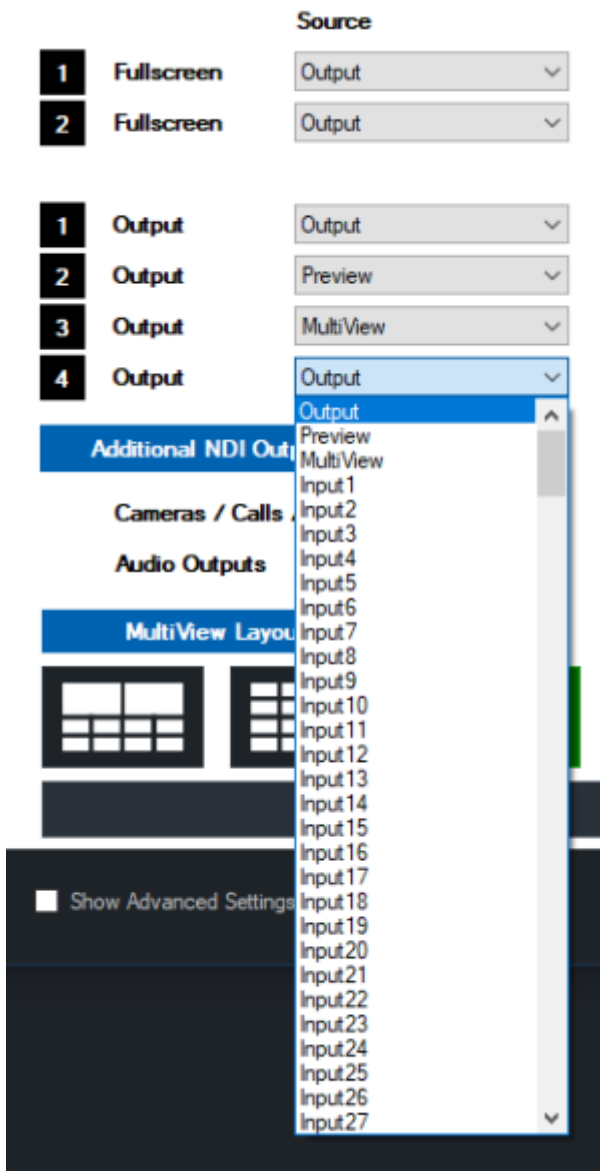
Source

1 Fullscreen Output

2 Fullscreen Output

1 Output Output

2 Output Preview

3 Output MultiView

4 Output Output

Output
Preview
MultiView
Input1
Input2
Input3
Input4
Input5
Input6
Input7
Input8
Input9
Input10
Input11
Input12
Input13
Input14
Input15
Input16
Input17
Input18
Input19
Input20
Input21
Input22
Input23
Input24
Input25
Input26
Input27

Additional NDI Outp

Cameras / Calls /

Audio Outputs

MultiView Layou

Show Advanced Settings